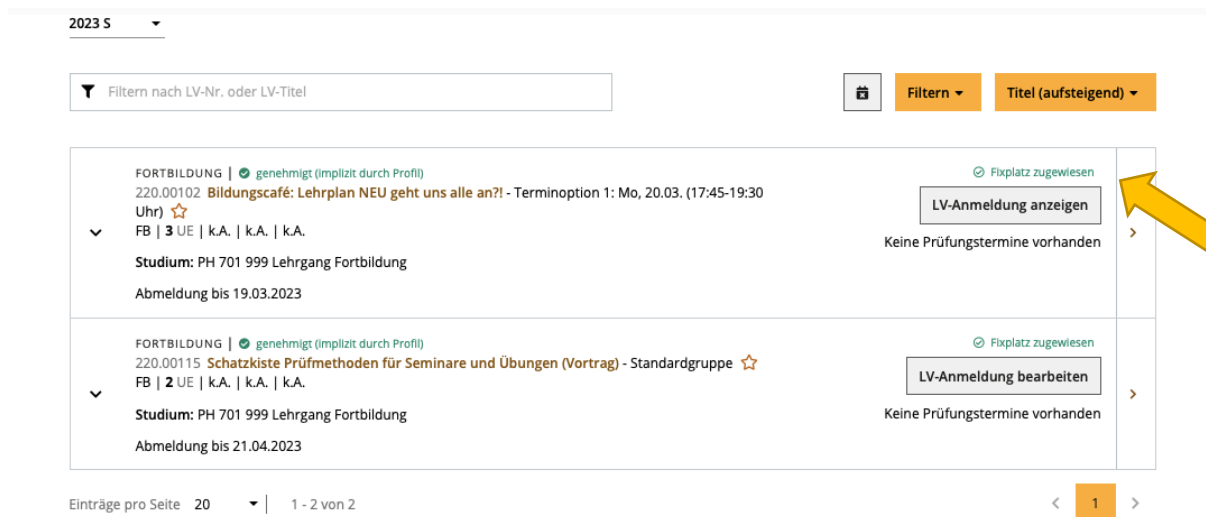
2023 S

Filtern nach LV-Nr. oder LV-Titel

Filtern

Titel (aufsteigend)

FORTBILDUNG | genehmigt (implizit durch Profil)
220.00102 Bildungscafé: Lehrplan NEU geht uns alle an?! - Terminoption 1: Mo, 20.03. (17:45-19:30 Uhr)
FB | 3 UE | k.A. | k.A. | k.A.
Studium: PH 701 999 Lehrgang Fortbildung
Abmeldung bis 19.03.2023

Fixplatz zugewiesen
LV-Anmeldung anzeigen
Keine Prüfungstermine vorhanden

FORTBILDUNG | genehmigt (implizit durch Profil)
220.00115 Schatzkiste Prüfmethoden für Seminare und Übungen (Vortrag) - Standardgruppe
FB | 2 UE | k.A. | k.A. | k.A.
Studium: PH 701 999 Lehrgang Fortbildung
Abmeldung bis 21.04.2023

Fixplatz zugewiesen
LV-Anmeldung bearbeiten
Keine Prüfungstermine vorhanden

Einträge pro Seite 20 | 1 - 2 von 2

1